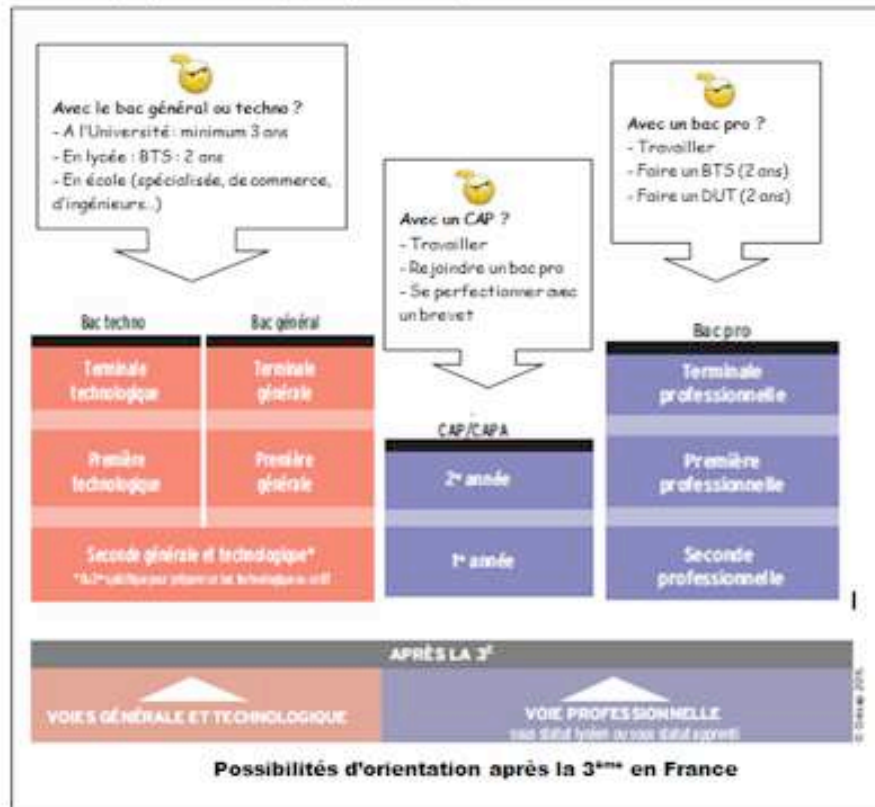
Avec le bac général ou techno ?
- A l'Université : minimum 3 ans
- En lycée : BTS : 2 ans
- En école (spécialisée, de commerce, d'ingénieurs...)

Avec un CAP ?
- Travailler
- Rejoindre un bac pro
- Se perfectionner avec un brevet

Avec un bac pro ?
- Travailler
- Faire un BTS (2 ans)
- Faire un DUT (2 ans)

Bac techno

Bac général

Terminale technologique

Terminale générale

Première technologique

Première générale

Seconde générale et technologique*

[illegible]

CAP/CAPA

2$^e$ année

1$^{re}$ année

Bac pro

Terminale professionnelle

Première professionnelle

Seconde professionnelle

APRÈS LA 3$^E$

VOIES GÉNÉRALE ET TECHNOLOGIQUE

VOIE PROFESSIONNELLE
sous statut lycéen ou sous statut apprenti

© Onisep 2015

Possibilités d'orientation après la 3$^{ème}$ en France